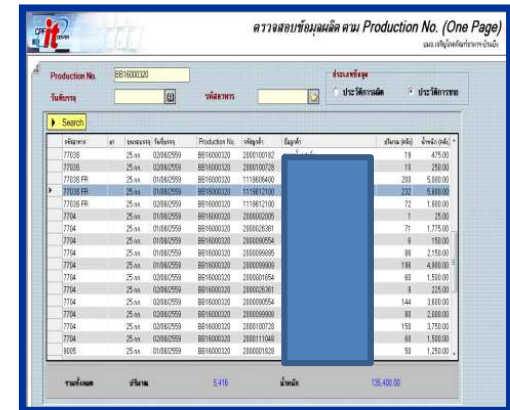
it

ตรวจสอบข้อมูลผลิต ตาม Production No. (One Page)

Production No. BB16000320

วันที่บรรจุ

รหัสอาหาร

ประเภทข้อมูล
ประวัติการผลิต
ประวัติการขาย

Search

| รหัสอาหาร | | วันที่บรรจุ | Production No. | รหัสลูกค้า | ชื่อลูกค้า | ปริมาณ (หน่วย) | น้ำหนัก (กก.) |
|---|---|---|---|---|---|---|---|
| 77038 | 25 กก. | 02/08/2559 | BB16000320 | 2000100182 | | 19 | 475.00 |
| 77038 | 25 กก. | 02/08/2559 | BB16000320 | 2000100728 | | 10 | 250.00 |
| 77038 FR | 25 กก. | 02/08/2559 | BB16000320 | 1118606400 | | 200 | 5,000.00 |
| 77038 FR | 25 กก. | 01/08/2559 | BB16000320 | 1118612100 | | 232 | 5,800.00 |
| 77038 FR | 25 กก. | 01/08/2559 | BB16000320 | 1118612180 | | 72 | 1,800.00 |
| 7704 | 25 กก. | 01/08/2559 | BB16000320 | 2000002005 | | 1 | 25.00 |
| 7704 | 25 กก. | 01/08/2559 | BB16000320 | 2000026361 | | 71 | 1,775.00 |
| 7704 | 25 กก. | 01/08/2559 | BB16000320 | 2000090554 | | 6 | 150.00 |
| 7704 | 25 กก. | 01/08/2559 | BB16000320 | 2000099695 | | 86 | 2,150.00 |
| 7704 | 25 กก. | 01/08/2559 | BB16000320 | 2000099900 | | 196 | 4,900.00 |
| 7704 | 25 กก. | 02/08/2559 | BB16000320 | 2000001654 | | 60 | 1,500.00 |
| 7704 | 25 กก. | 02/08/2559 | BB16000320 | 2000026361 | | 9 | 225.00 |
| 7704 | 25 กก. | 02/08/2559 | BB16000320 | 2000090554 | | 144 | 3,600.00 |
| 7704 | 25 กก. | 02/08/2559 | BB16000320 | 2000099900 | | 80 | 2,000.00 |
| 7704 | 25 กก. | 02/08/2559 | BB16000320 | 2000100728 | | 150 | 3,750.00 |
| 7704 | 25 กก. | 02/08/2559 | BB16000320 | 2000111048 | | 60 | 1,500.00 |
| 9005 | 25 กก. | 01/08/2559 | BB16000320 | 2000001820 | | 50 | 1,250.00 |

รวมทั้งหมด ปริมาณ 5,416 น้ำหนัก 135,400.00